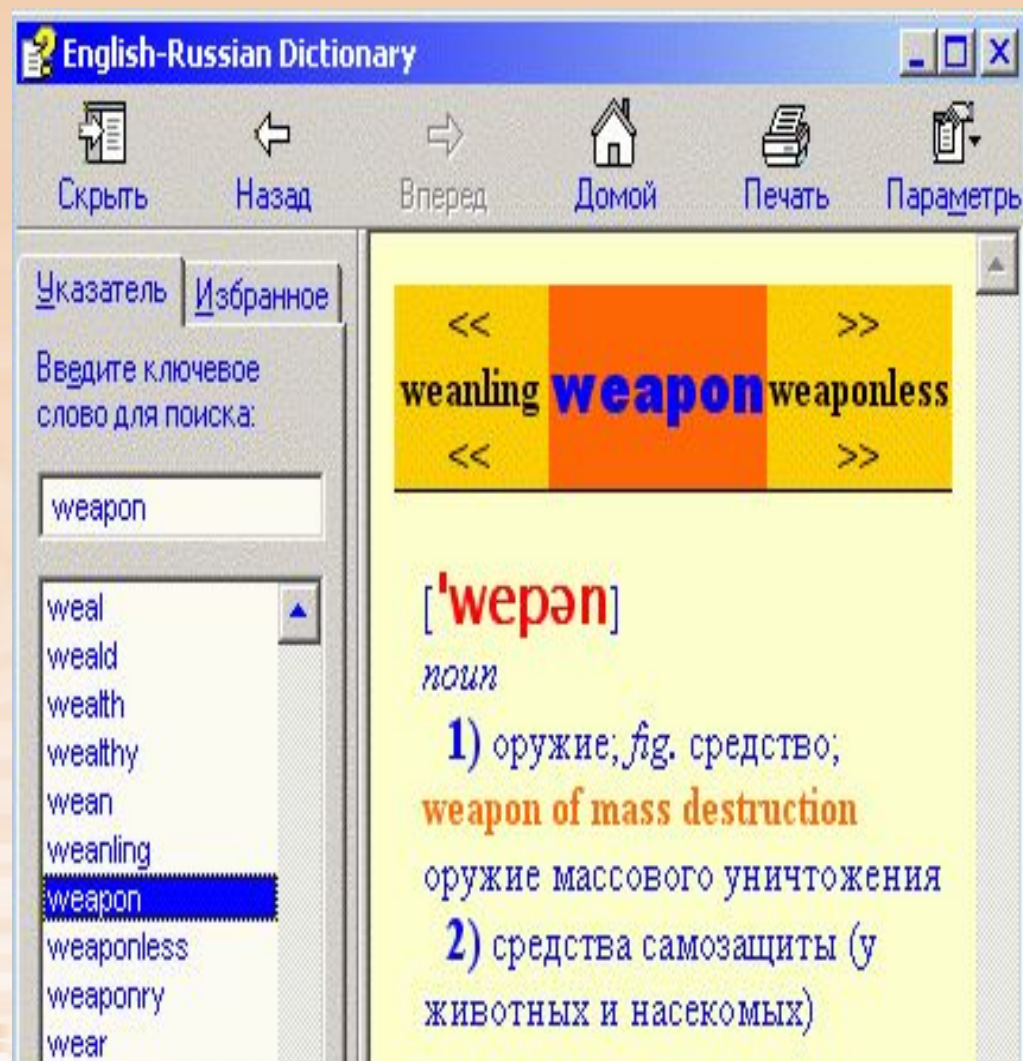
English-Russian Dictionary

Скрыть Назад Вперед Домой Печать Параметры

Указатель Избранное

Введите ключевое слово для поиска:

weapon

weal
weald
wealth
wealthy
wean
weanling
weapon
weaponless
weaponry
wear

| << | | >> |
|---|---|---|
| weanling | weapon | weaponless |
| << | | >> |

['wepən]
noun
1) оружие; fig. средство;
weapon of mass destruction
оружие массового уничтожения
2) средства самозащиты (у животных и насекомых)